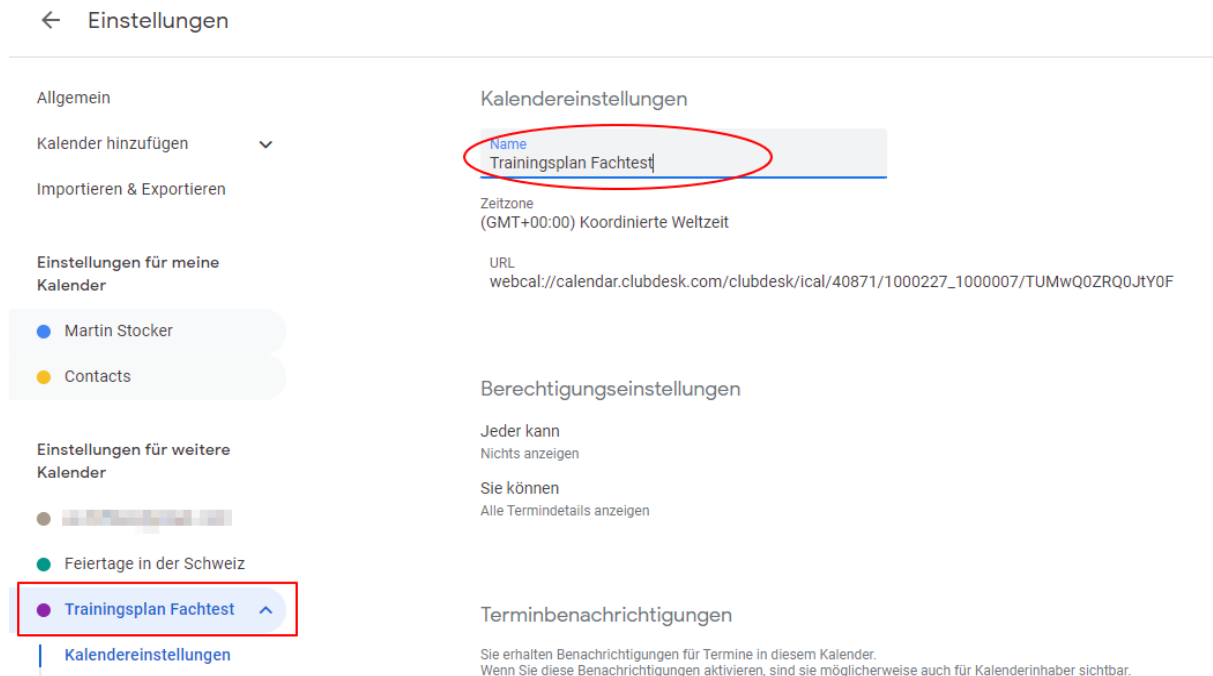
Einstellungen

Allgemein

Kalender hinzufügen

Importieren & Exportieren

Einstellungen für meine Kalender

Martin Stocker

Contacts

Einstellungen für weitere Kalender

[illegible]

Feiertage in der Schweiz

Trainingsplan Fachtest

Kalendereinstellungen

Kalendereinstellungen

Name
Trainingsplan Fachtest

Zeitzone
(GMT+00:00) Koordinierte Weltzeit

URL
webcal://calendar.clubdesk.com/clubdesk/ical/40871/1000227_1000007/TUMwQ0ZRQ0JtY0F

Berechtigungseinstellungen

Jeder kann
Nichts anzeigen

Sie können
Alle Termindetails anzeigen

Terminbenachrichtigungen

Sie erhalten Benachrichtigungen für Termine in diesem Kalender.
Wenn Sie diese Benachrichtigungen aktivieren, sind sie möglicherweise auch für Kalenderinhaber sichtbar.